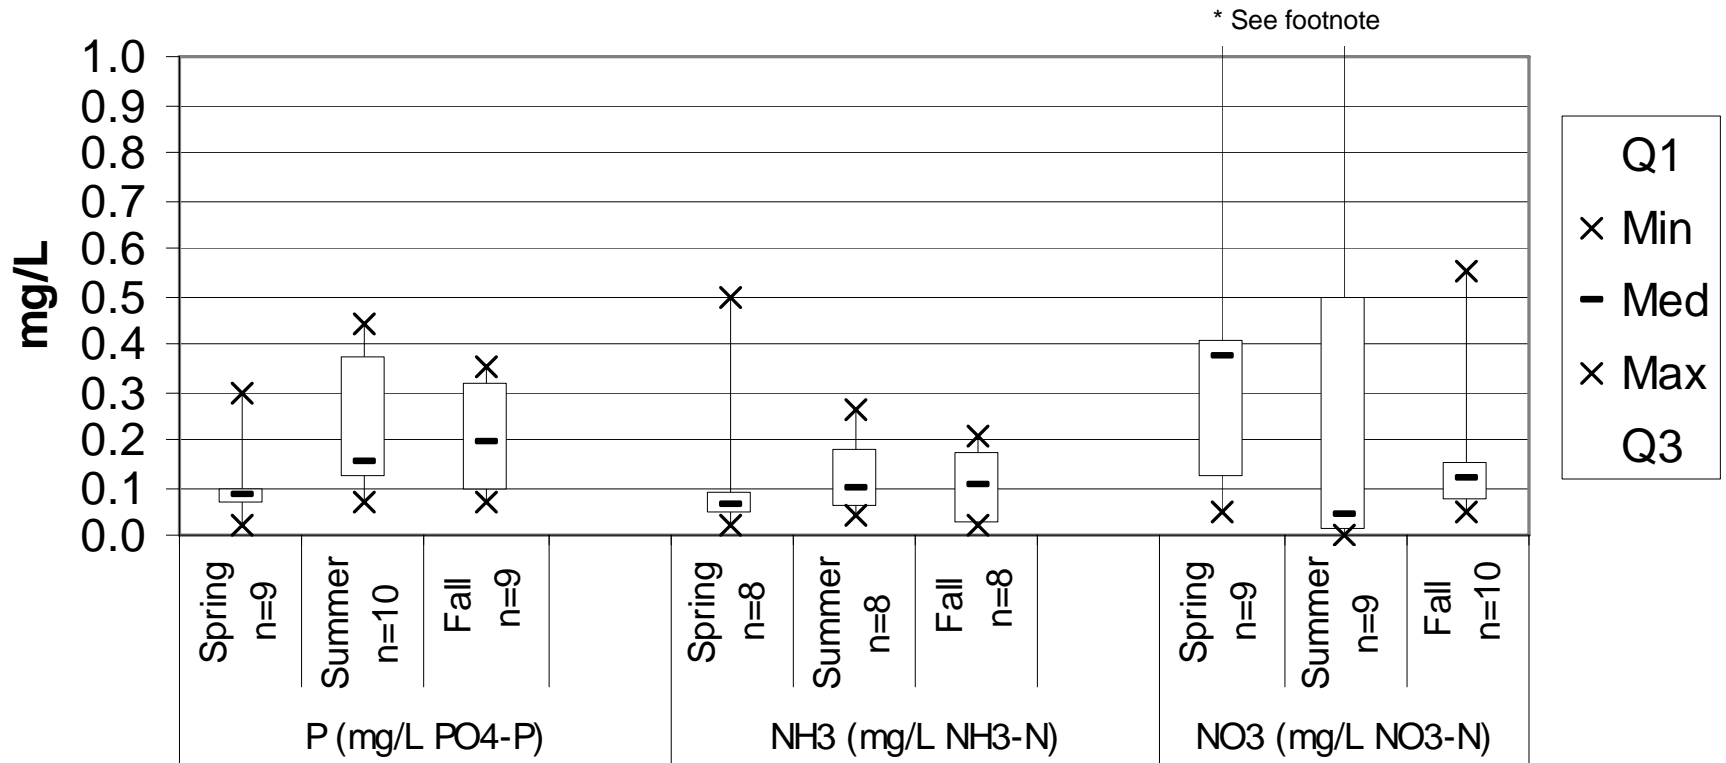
* See footnote

1.0
0.9
0.8
0.7
0.6
0.5
0.4
0.3
0.2
0.1
0.0

mg/L

Q1
× Min
‒ Med
× Max
Q3

Spring n=9
Summer n=10
Fall n=9
Spring n=8
Summer n=8
Fall n=8
Spring n=9
Summer n=9
Fall n=10

P (mg/L PO4-P)
NH3 (mg/L NH3-N)
NO3 (mg/L NO3-N)